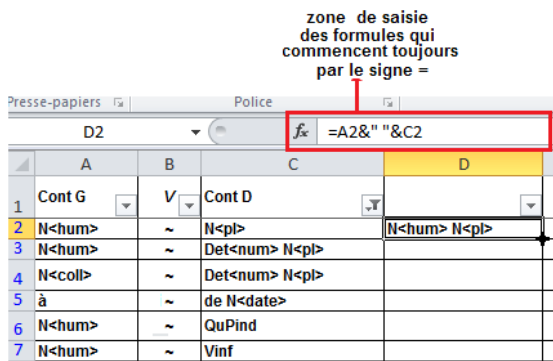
zone de saisie des formules qui commencent toujours par le signe =

Presse-papiers
Police

D2
$f_x$ =A2&" "&C2

| | A | B | C | D |
|---|---|---|---|---|
| 1 | Cont G | V | Cont D | |
| 2 | N<hum> | ~ | N<pl> | N<hum> N<pl> |
| 3 | N<hum> | ~ | Det<num> N<pl> | |
| 4 | N<coll> | ~ | Det<num> N<pl> | |
| 5 | à | ~ | de N<date> | |
| 6 | N<hum> | ~ | QuPind | |
| 7 | N<hum> | ~ | Vinf | |